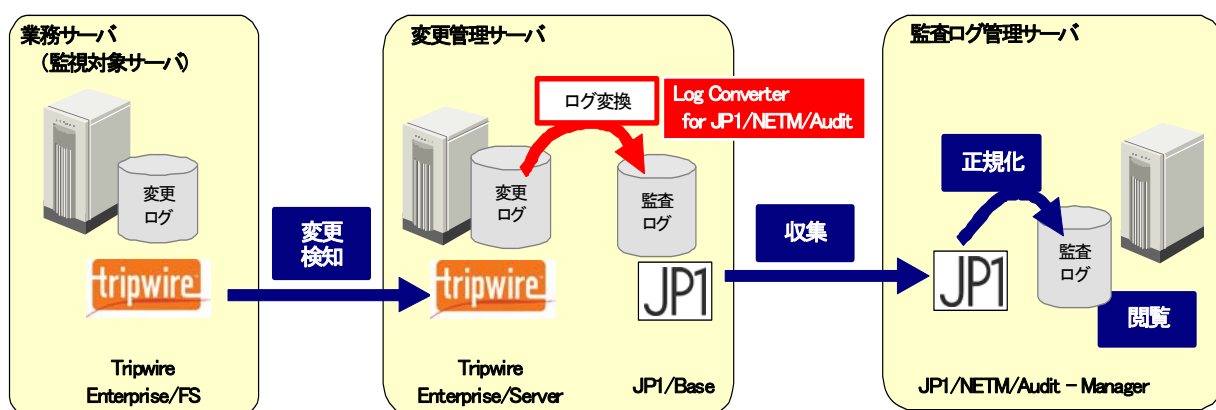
業務サーバ
（監視対象サーバ）

変更
ログ

tripwire

Tripwire
Enterprise/FS

変更
検知

変更管理サーバ

ログ変換

Log Converter
for JP1/NETM/Audit

変更
ログ

監査
ログ

tripwire

JP1

Tripwire
Enterprise/Server

JP1/Base

収集

監査ログ管理サーバ

正規化

JP1

監査
ログ

閲覧

JP1/NETM/Audit - Manager